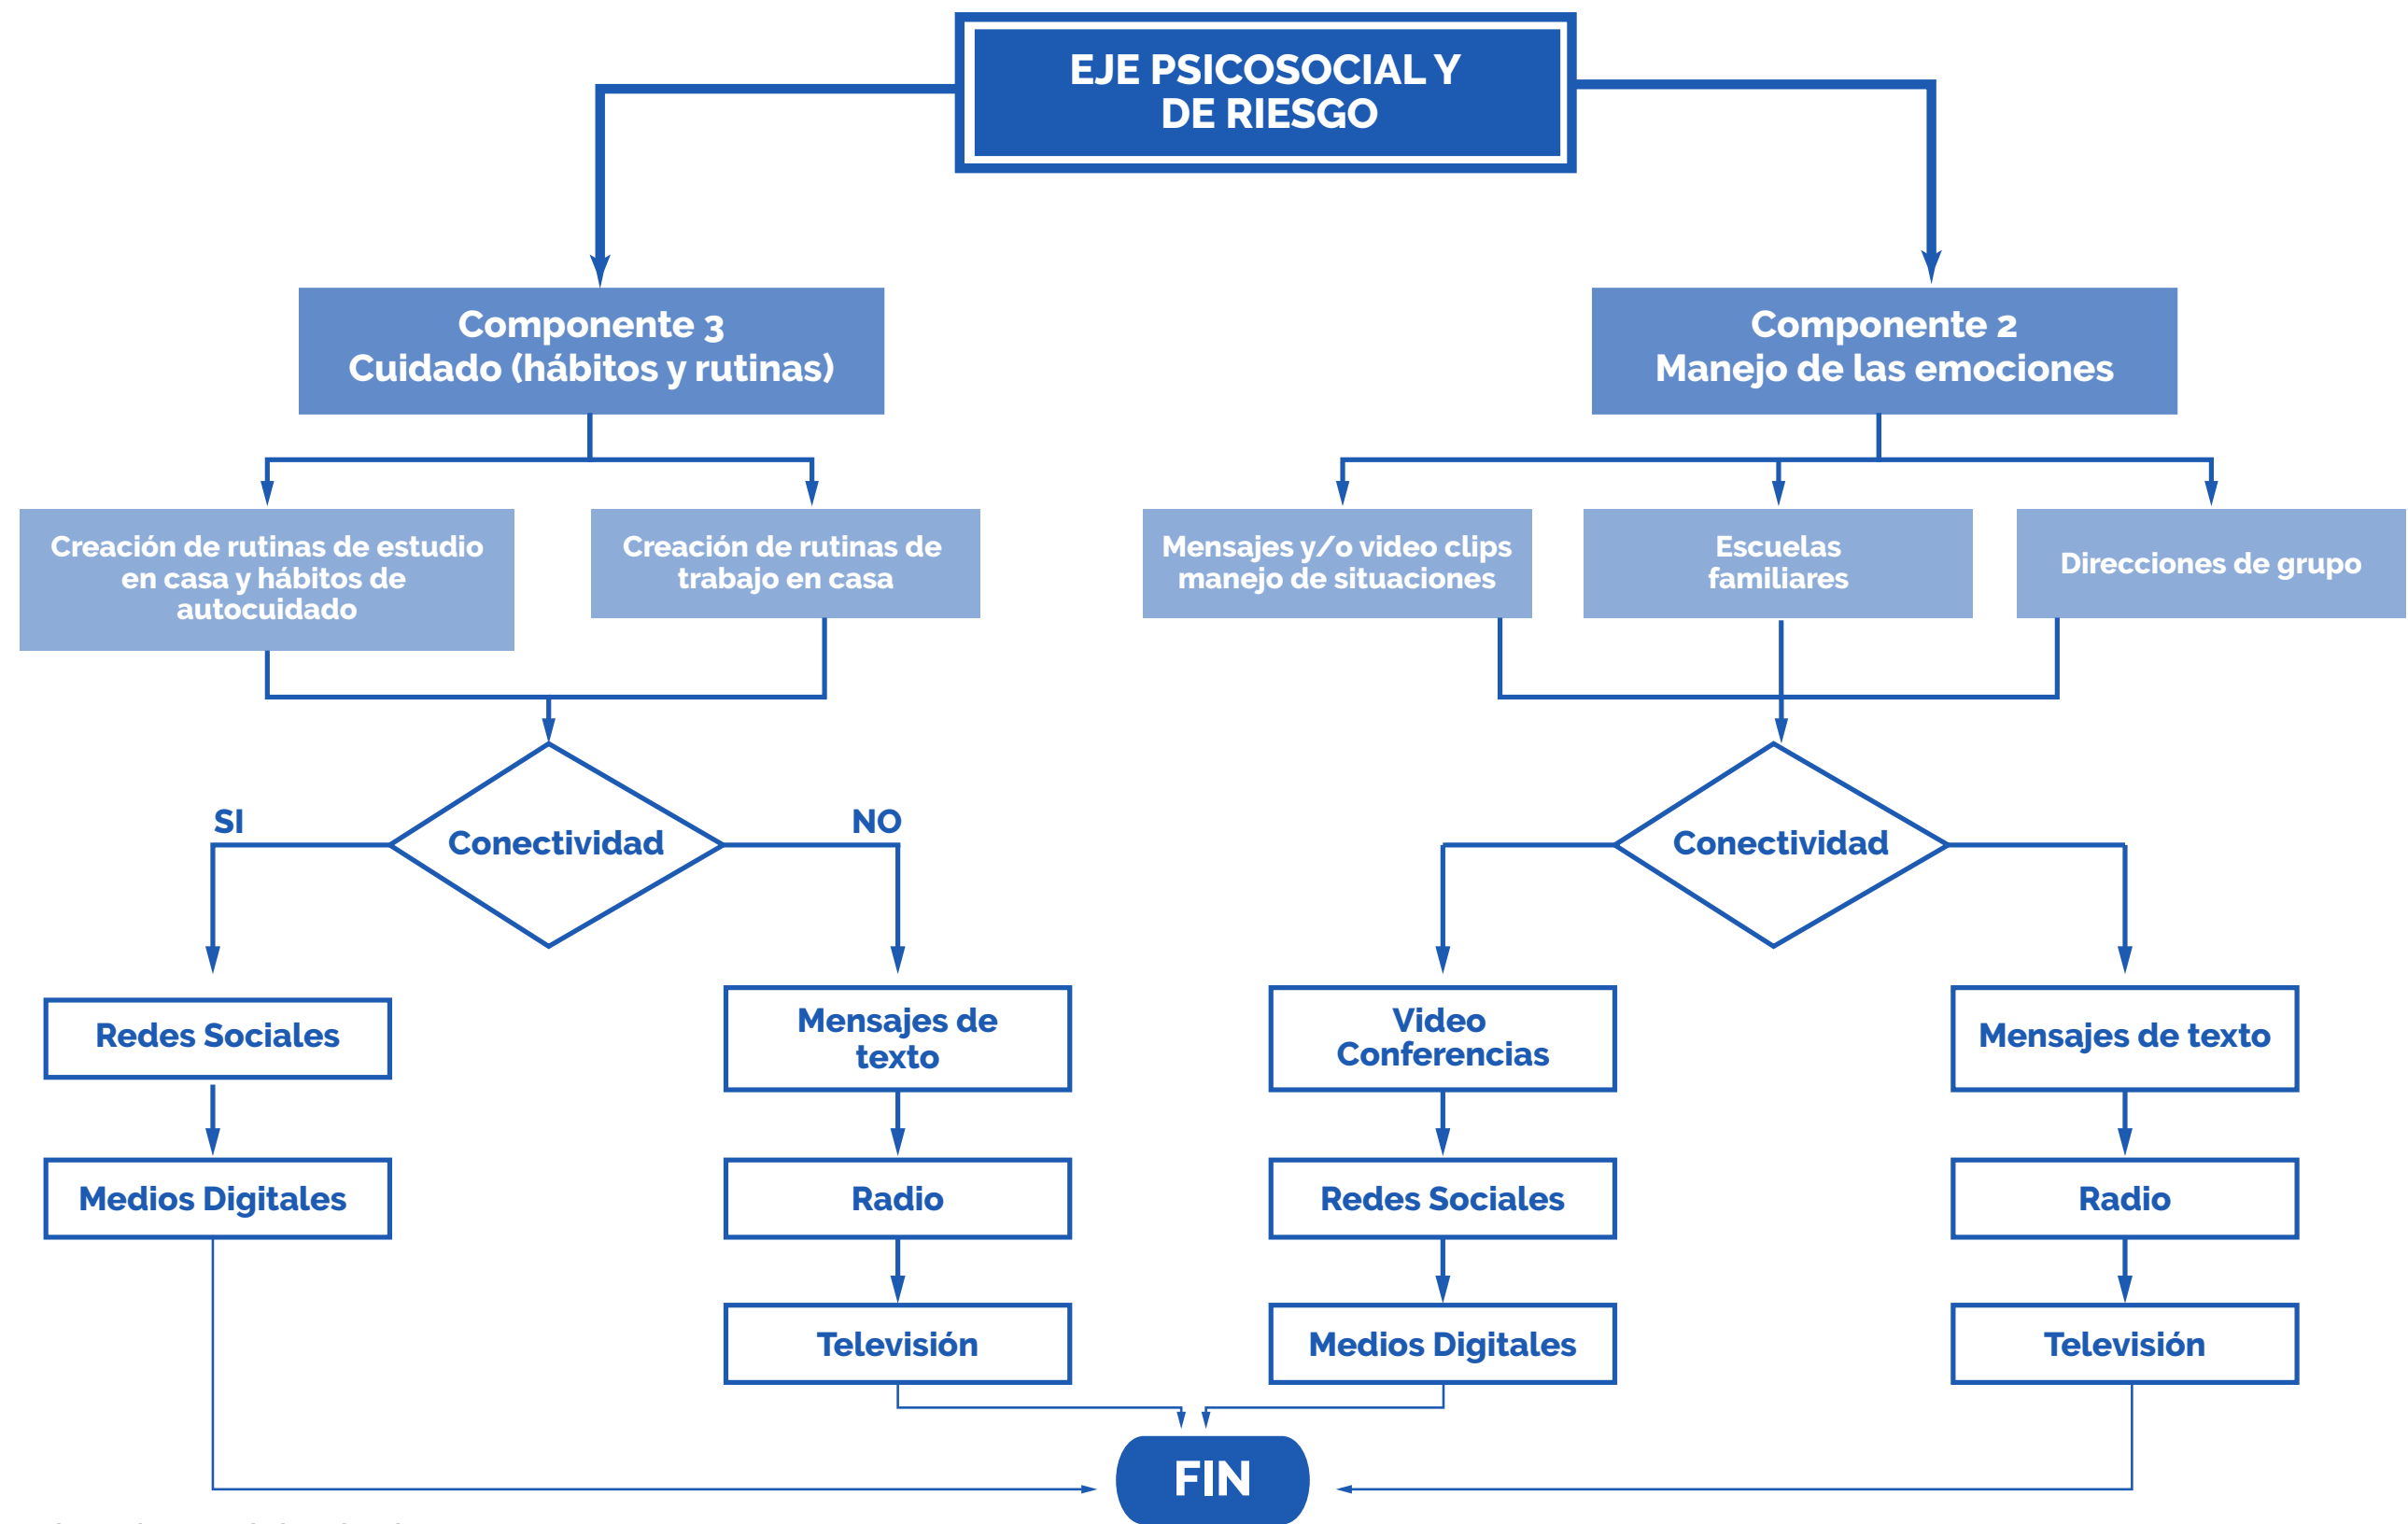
EJE PSICOSOCIAL Y DE RIESGO

Componente 3
Cuidado (hábitos y rutinas)

Componente 2
Manejo de las emociones

Creación de rutinas de estudio en casa y hábitos de autocuidado

Creación de rutinas de trabajo en casa

Mensajes y/o video clips manejo de situaciones

Escuelas familiares

Direcciones de grupo

SI

Conectividad

NO

Conectividad

Redes Sociales

Medios Digitales

Mensajes de texto

Radio

Televisión

Video Conferencias

Redes Sociales

Medios Digitales

Mensajes de texto

Radio

Televisión

FIN